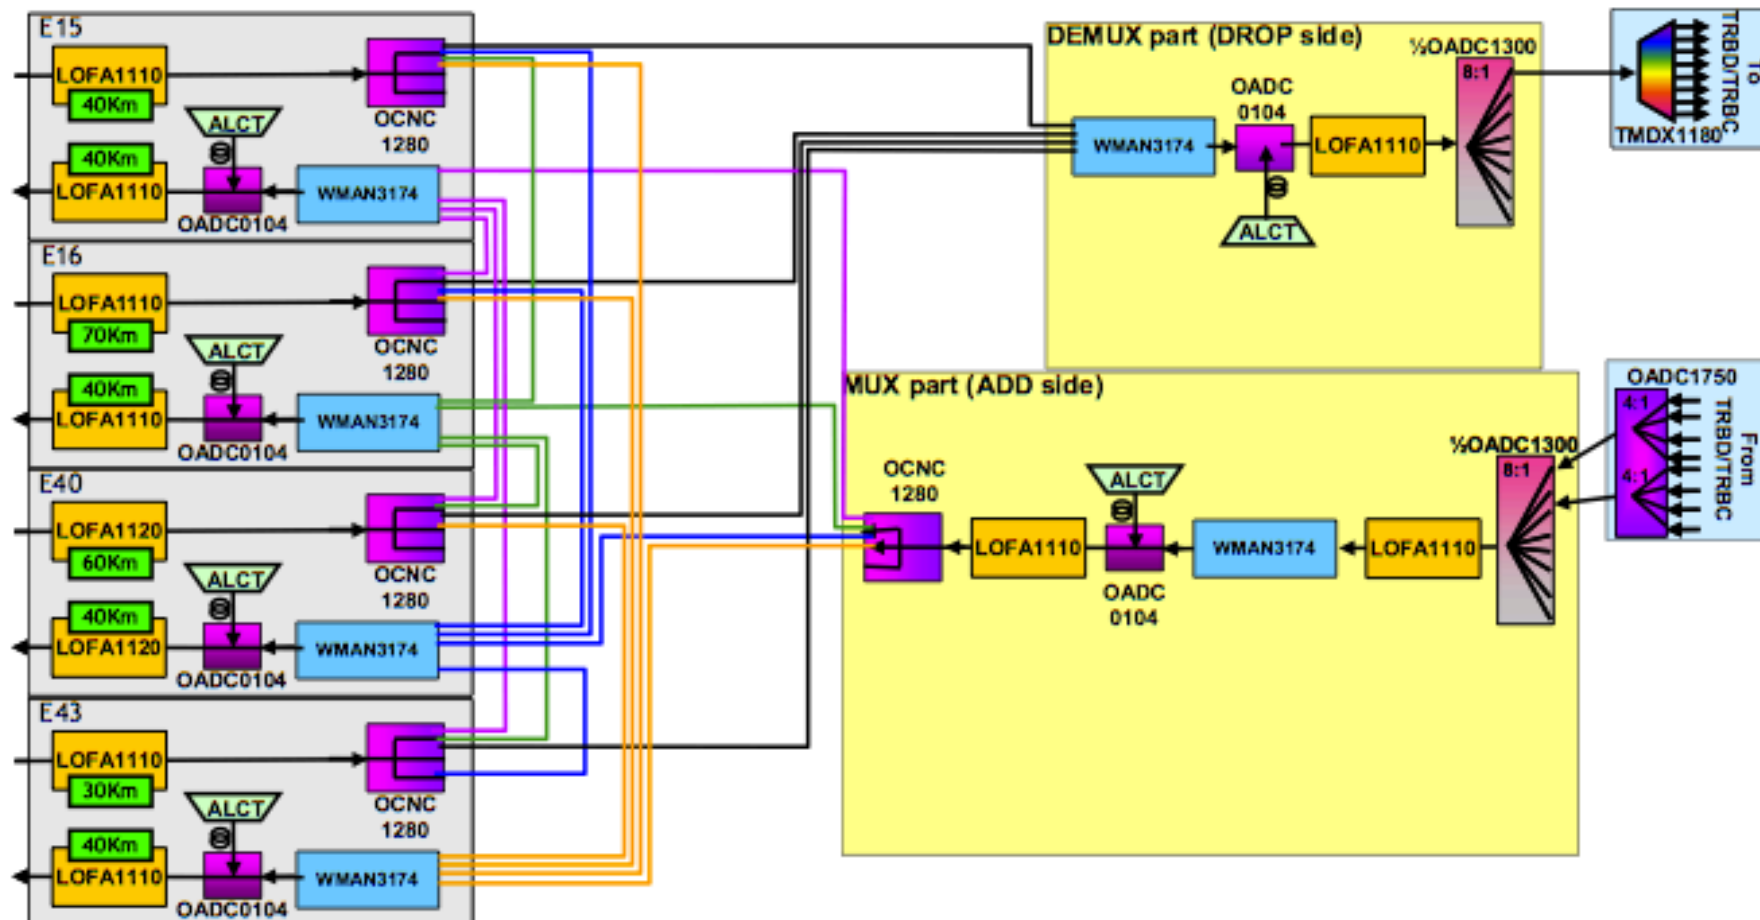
E15
LOFA1110
40Km
OCNC 1280
ALCT
40Km
LOFA1110
OADC0104
WMAN3174

E16
LOFA1110
70Km
OCNC 1280
ALCT
40Km
LOFA1110
OADC0104
WMAN3174

E40
LOFA1120
60Km
OCNC 1280
ALCT
40Km
LOFA1120
OADC0104
WMAN3174

E43
LOFA1110
30Km
OCNC 1280
ALCT
40Km
LOFA1110
OADC0104
WMAN3174

DEMUX part (DROP side)
½OADC1300
8:1
OADC 0104
WMAN3174
LOFA1110
ALCT
TMDX1180
To TRBD/TRBC

MUX part (ADD side)
OCNC 1280
LOFA1110
ALCT
OADC 0104
WMAN3174
LOFA1110
½OADC1300
8:1
OADC1750
4:1
4:1
From TRBD/TRBC